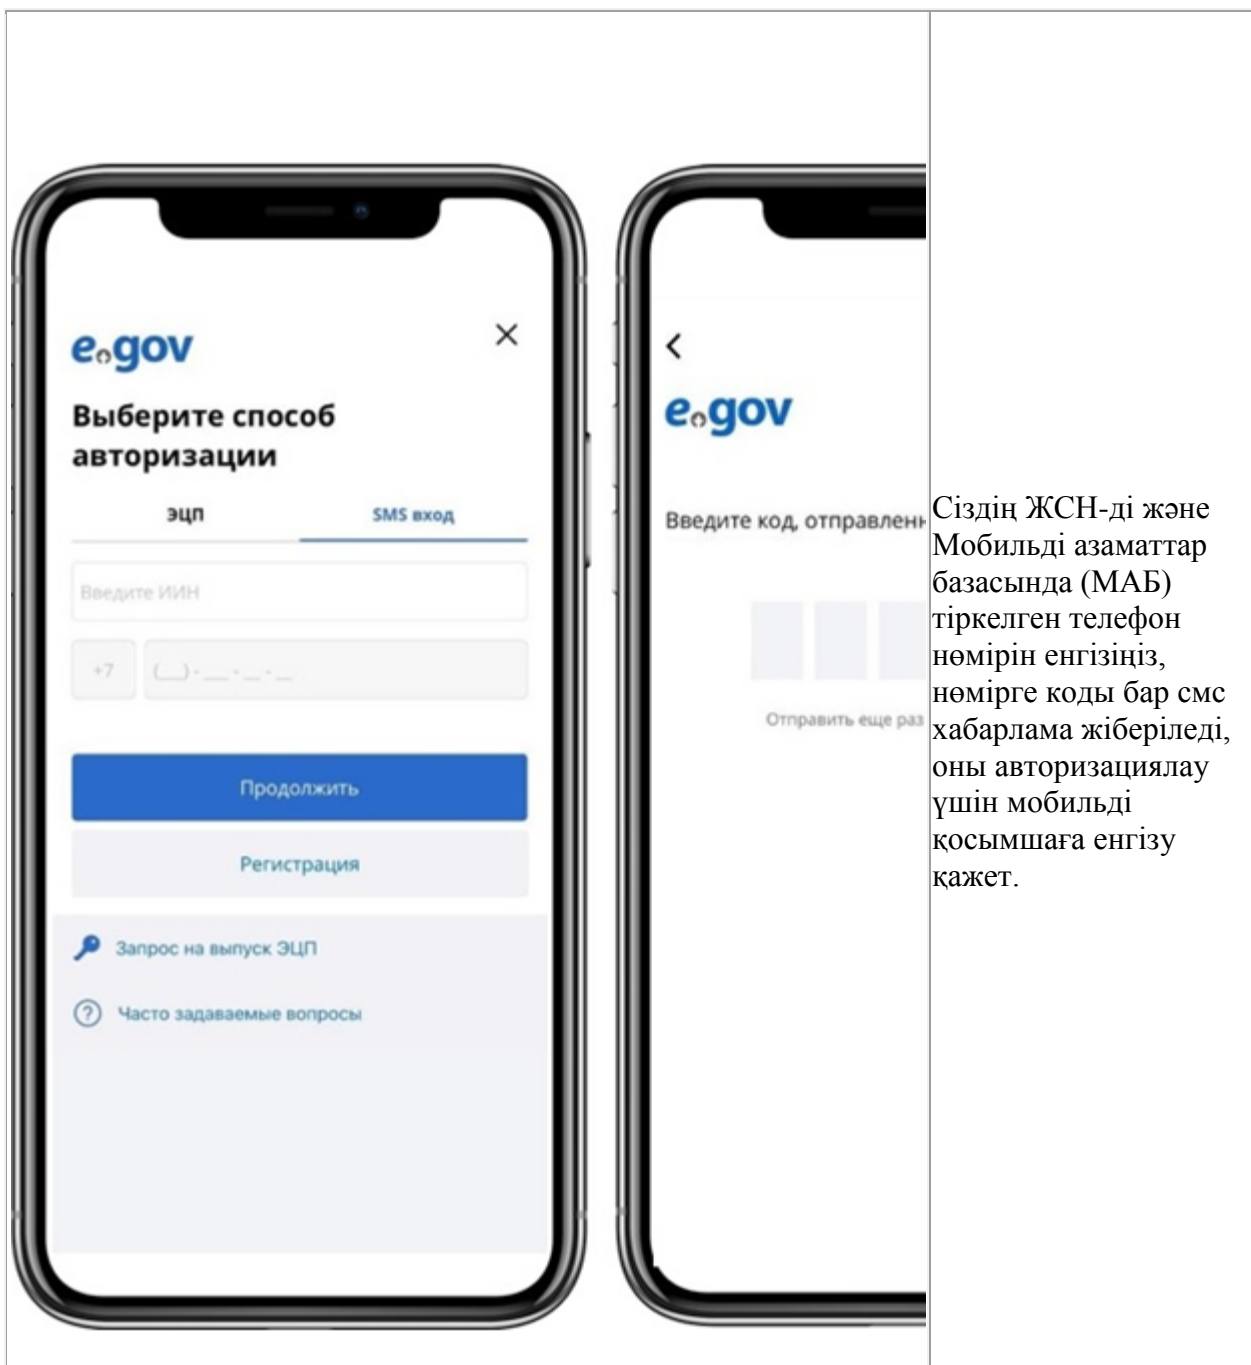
egov

Выберите способ авторизации

ЭЦП

SMS вход

Введите ИИН

+7

(__)-__-__-__

Продолжить

Регистрация

Запрос на выпуск ЭЦП

Часто задаваемые вопросы

egov

Введите код, отправлен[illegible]

Отправить еще раз

Сіздің ЖСН-ді және Мобильді азаматтар базасында (МАБ) тіркелген телефон нөмірін енгізіңіз, нөмірге коды бар смс хабарлама жіберіледі, оны авторизациялау үшін мобильді қосымшаға енгізу қажет.